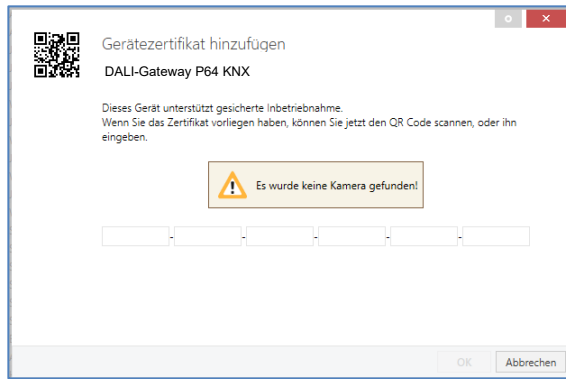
Gerätezertifikat hinzufügen

DALI-Gateway P64 KNX

Dieses Gerät unterstützt gesicherte Inbetriebnahme.
Wenn Sie das Zertifikat vorliegen haben, können Sie jetzt den QR Code scannen, oder ihn eingeben.

Es wurde keine Kamera gefunden!

- - - - -

OK Abbrechen